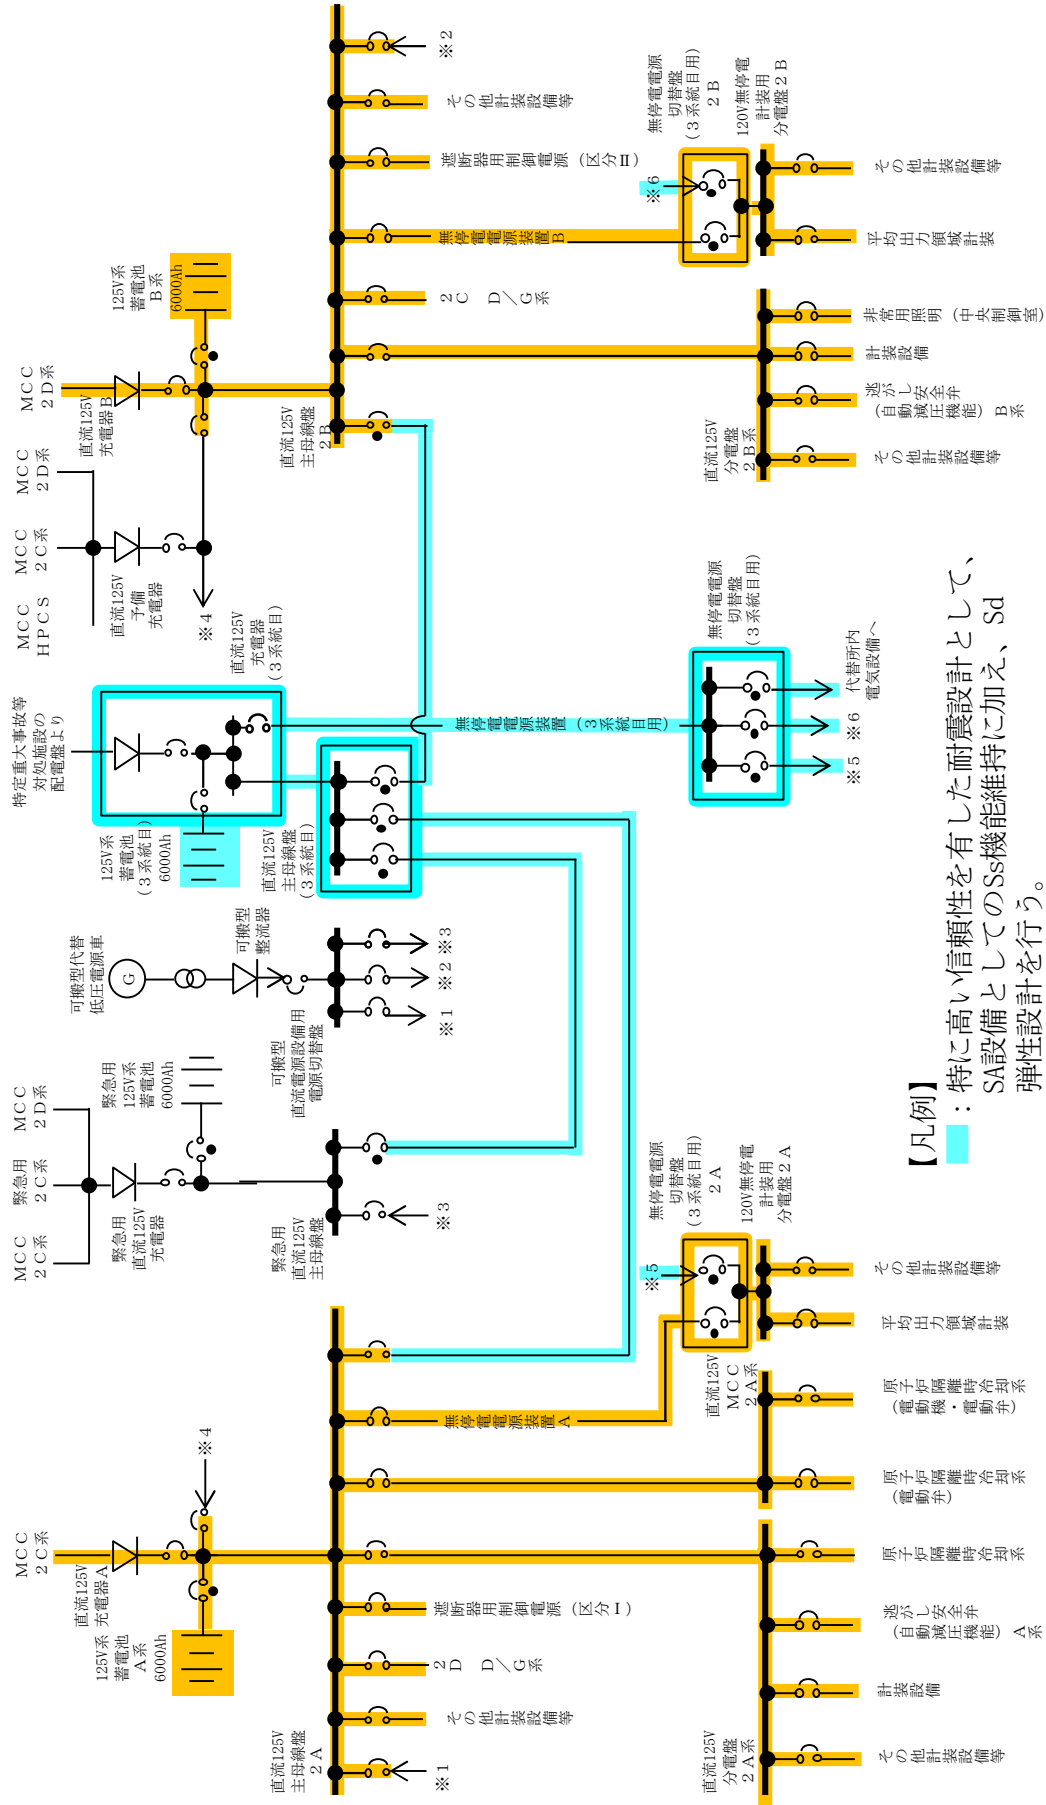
※2
その他計装設備等
遮断器用制御電源（区分Ⅱ）
無停電電源装置B
2C D/G系
無停電電源切替盤（3系統目用）2B
120V無停電計装用分電盤2B
※6
その他計装設備等
平均出力領域計装
125V系蓄電池B系 6000Ah
MCC 2D系
直流125V充電器B
直流125V主母線盤2B
非常用照明（中央制御室）
計装設備
逃がし安全弁（自動減圧機能）B系
直流125V分電盤2B系
その他計装設備等
MCC 2D系
MCC 2C系
MCC HPCS
直流125V予備充電器
※4
直流125V充電器（3系統目）
特定重大事故等対処施設の配電盤より
125V系蓄電池（3系統目）6000Ah
直流125V主母線盤（3系統目）
無停電電源装置（3系統目用）
無停電電源切替盤（3系統目用）
代替所内電気設備へ
※6
※5
可搬型代替低圧電源車
可搬型整流器
※3
※2
※1
可搬型直流電源設備用電源切替盤
MCC 2D系
緊急用125V系蓄電池 6000Ah
緊急用2C系
MCC 2C系
緊急用直流125V充電器
緊急用直流125V主母線盤
※3
無停電電源切替盤（3系統目用）2A
120V無停電計装用分電盤2A
※5
その他計装設備等
平均出力領域計装
直流125V MCC 2A系
原子炉隔離時冷却系（電動機・電動弁）
無停電電源装置A
原子炉隔離時冷却系（電動弁）
※4
MCC 2C系
直流125V充電器A
原子炉隔離時冷却系
遮断器用制御電源（区分Ⅰ）
125V系蓄電池A系 6000Ah
逃がし安全弁（自動減圧機能）A系
2D D/G系
計装設備
その他計装設備等
直流125V主母線盤2A
※1
直流125V分電盤2A系
その他計装設備等
【凡例】
：特に高い信頼性を有した耐震設計として、SA設備としてのSs機能維持に加え、Sd弾性設計を行う。